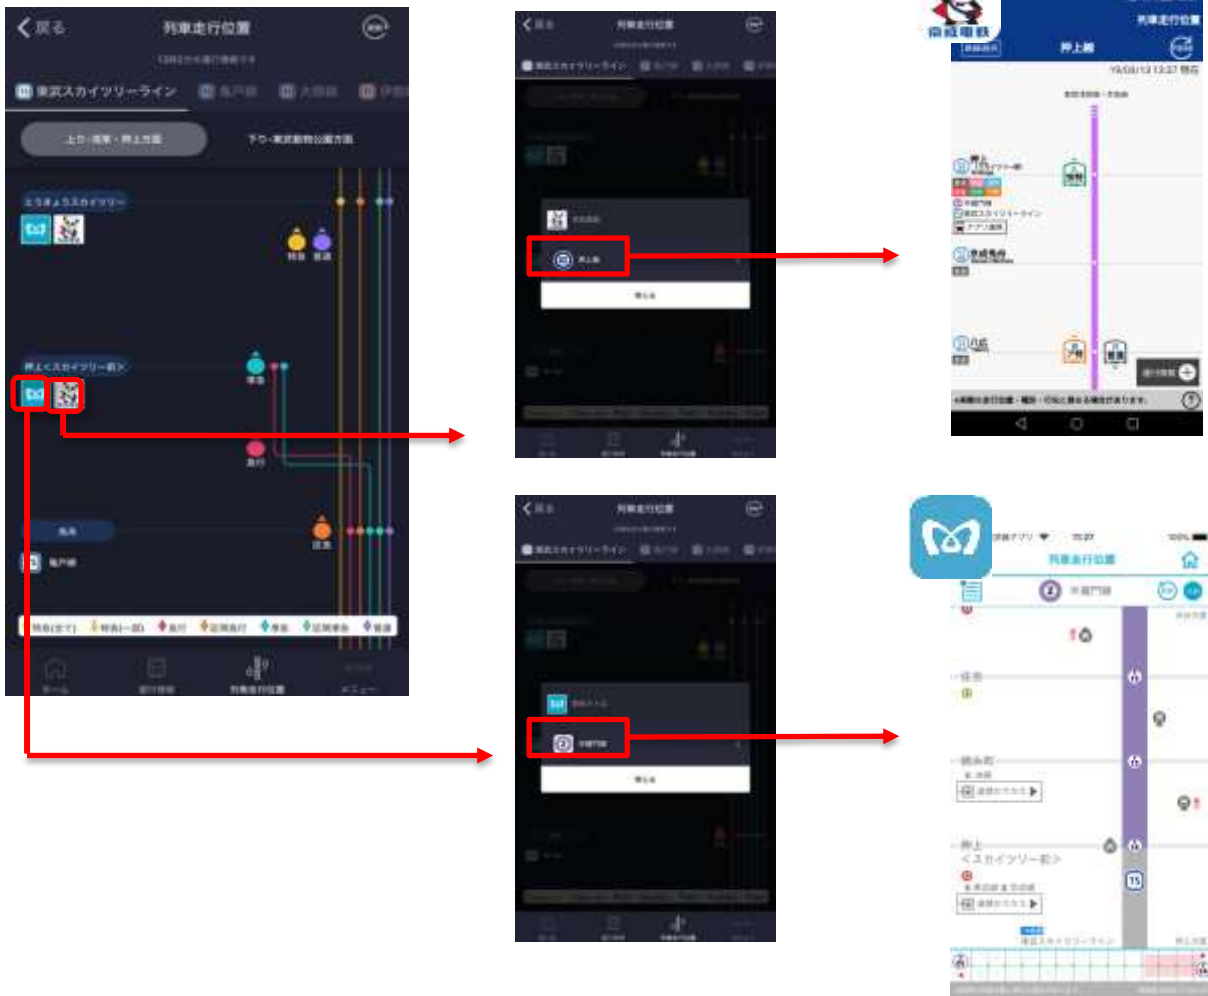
戻る

列車走行位置

東武スカイツリーライン

上り・浅草・押上方面

下り・東武動物公園方面

とうきょうスカイツリー

特急

普通

押上〈スカイツリー前〉

準急

急行

亀戸

区快

列車走行位置

戻る

押上線

京成電鉄

押上線

押上

京成曳舟

八広

列車走行位置

戻る

半蔵門線

戻る

列車走行位置

押上
〈スカイツリー前〉